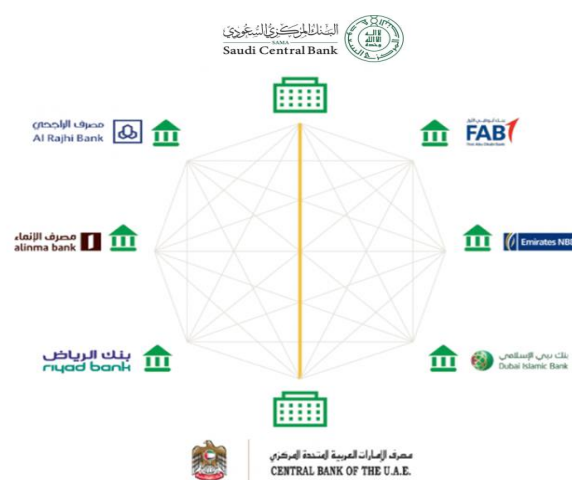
البنك المركزي السعودي
SAMA
Saudi Central Bank

مصرف الراجحي
Al Rajhi Bank

FAB
First Abu Dhabi Bank

مصرف الإنماء
alinma bank

Emirates NBD

بنك الرياض
riyad bank

بنك دبي الإسلامي
Dubai Islamic Bank

مصرف الإمارات العربية المتحدة المركزي
CENTRAL BANK OF THE U.A.E.